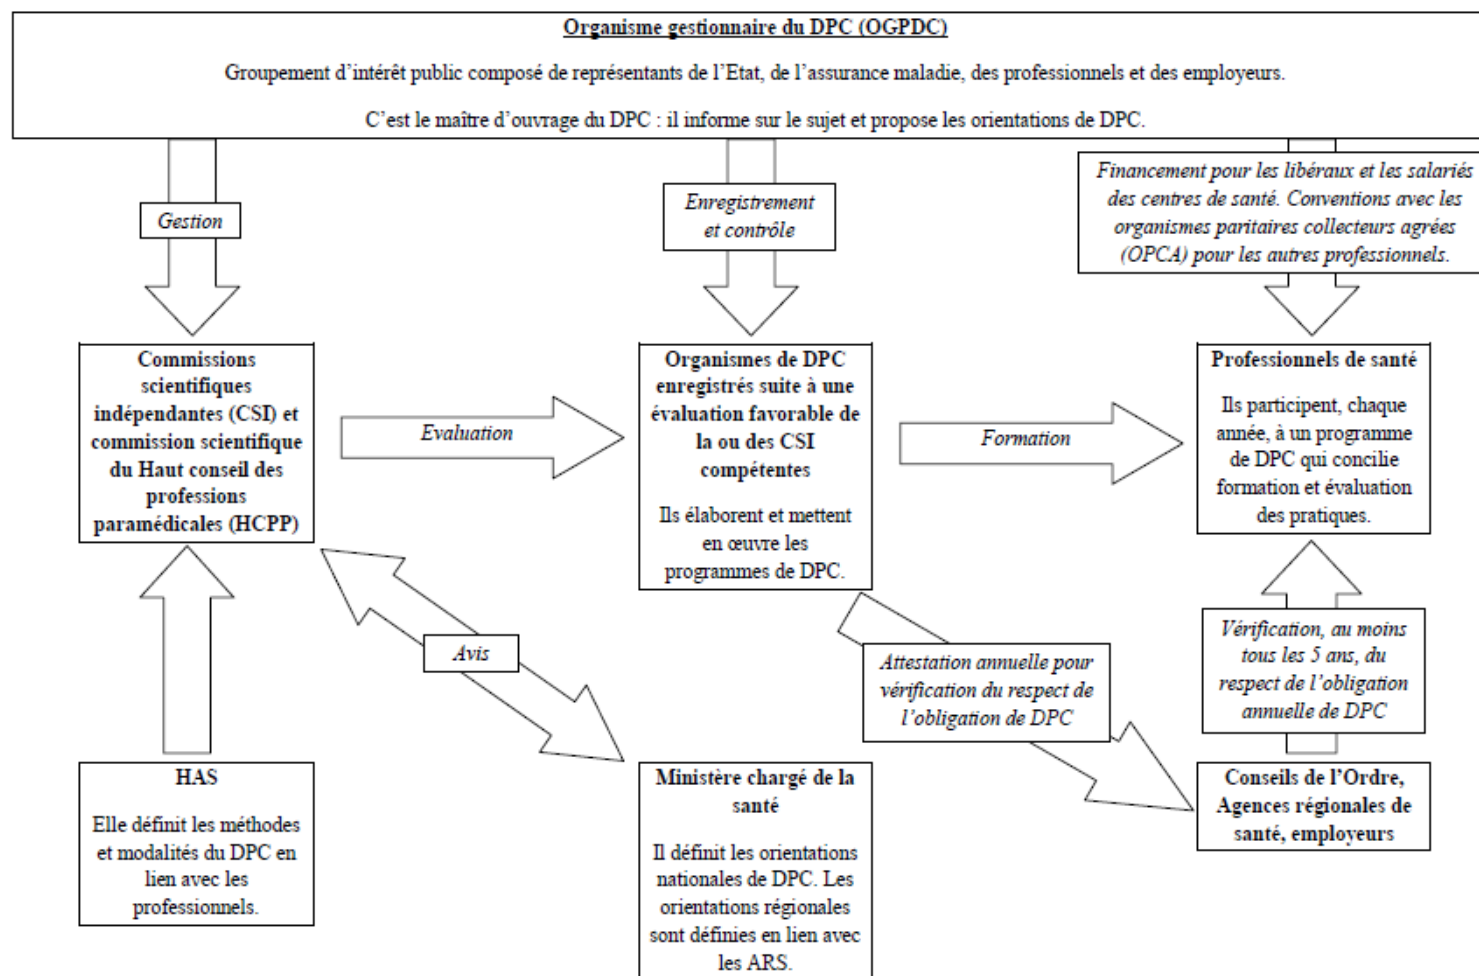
Organisme gestionnaire du DPC (OGPDC)

Groupement d'intérêt public composé de représentants de l'Etat, de l'assurance maladie, des professionnels et des employeurs.

C'est le maître d'ouvrage du DPC : il informe sur le sujet et propose les orientations de DPC.

Gestion

Enregistrement et contrôle

Financement pour les libéraux et les salariés des centres de santé. Conventions avec les organismes paritaires collecteurs agrées (OPCA) pour les autres professionnels.

Commissions scientifiques indépendantes (CSI) et commission scientifique du Haut conseil des professions paramédicales (HCPP)

Evaluation

Organismes de DPC enregistrés suite à une évaluation favorable de la ou des CSI compétentes

Ils élaborent et mettent en œuvre les programmes de DPC.

Formation

Professionnels de santé

Ils participent, chaque année, à un programme de DPC qui concilie formation et évaluation des pratiques.

Avis

Attestation annuelle pour vérification du respect de l'obligation de DPC

Vérification, au moins tous les 5 ans, du respect de l'obligation annuelle de DPC

HAS

Elle définit les méthodes et modalités du DPC en lien avec les professionnels.

Ministère chargé de la santé

Il définit les orientations nationales de DPC. Les orientations régionales sont définies en lien avec les ARS.

Conseils de l'Ordre, Agences régionales de santé, employeurs